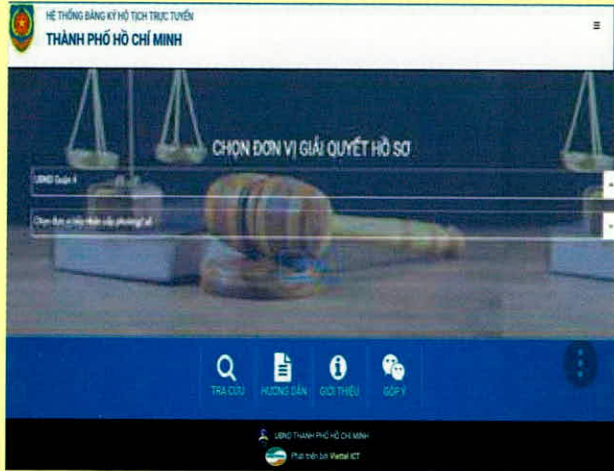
HỆ THỐNG ĐĂNG KÝ HỘ TỊCH TRỰC TUYẾN
THÀNH PHỐ HỒ CHÍ MINH

≡

CHỌN ĐƠN VỊ GIẢI QUYẾT HỒ SƠ

UBND Quận 4

Chọn đơn vị tiếp nhận cấp phường/xã

TRA CỨU
HƯỚNG DẪN
GIỚI THIỆU
GÓP Ý

UBND THÀNH PHỐ HỒ CHÍ MINH
Phát triển bởi Viettel ICT